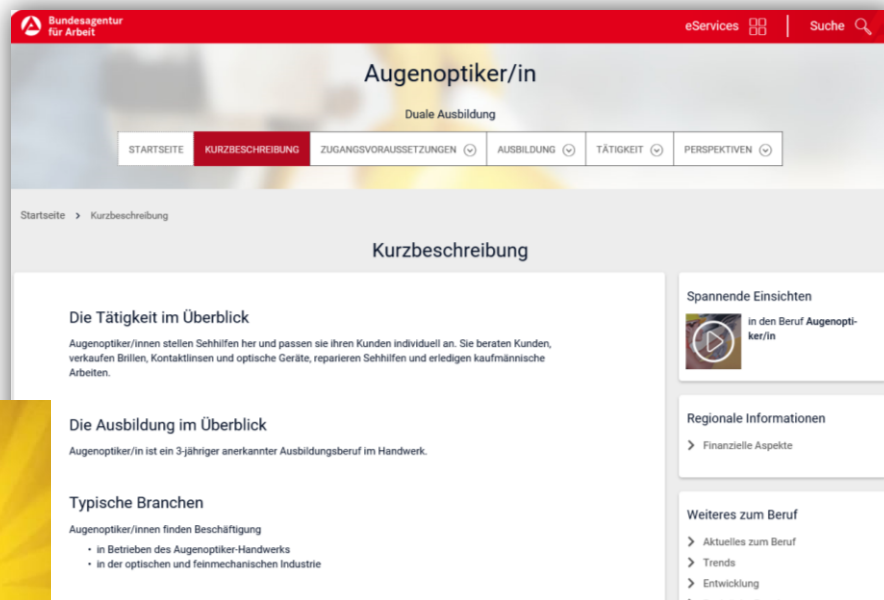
Bundesagentur für Arbeit

eServices

Suche

Augenoptiker/in

Duale Ausbildung

STARTSEITE | KURZBESCHREIBUNG | ZUGANGSVORAUSSETZUNGEN | AUSBILDUNG | TÄTIGKEIT | PERSPEKTIVEN

Startseite > Kurzbeschreibung

Kurzbeschreibung

Die Tätigkeit im Überblick

Augenoptiker/innen stellen Sehhilfen her und passen sie ihren Kunden individuell an. Sie beraten Kunden, verkaufen Brillen, Kontaktlinsen und optische Geräte, reparieren Sehhilfen und erledigen kaufmännische Arbeiten.

Die Ausbildung im Überblick

Augenoptiker/in ist ein 3-jähriger anerkannter Ausbildungsberuf im Handwerk.

Typische Branchen

Augenoptiker/innen finden Beschäftigung

• in Betrieben des Augenoptiker-Handwerks
• in der optischen und feinmechanischen Industrie

Spannende Einsichten

in den Beruf Augenoptiker/in

Regionale Informationen

> Finanzielle Aspekte

Weiteres zum Beruf

> Aktuelles zum Beruf
> Trends
> Entwicklung